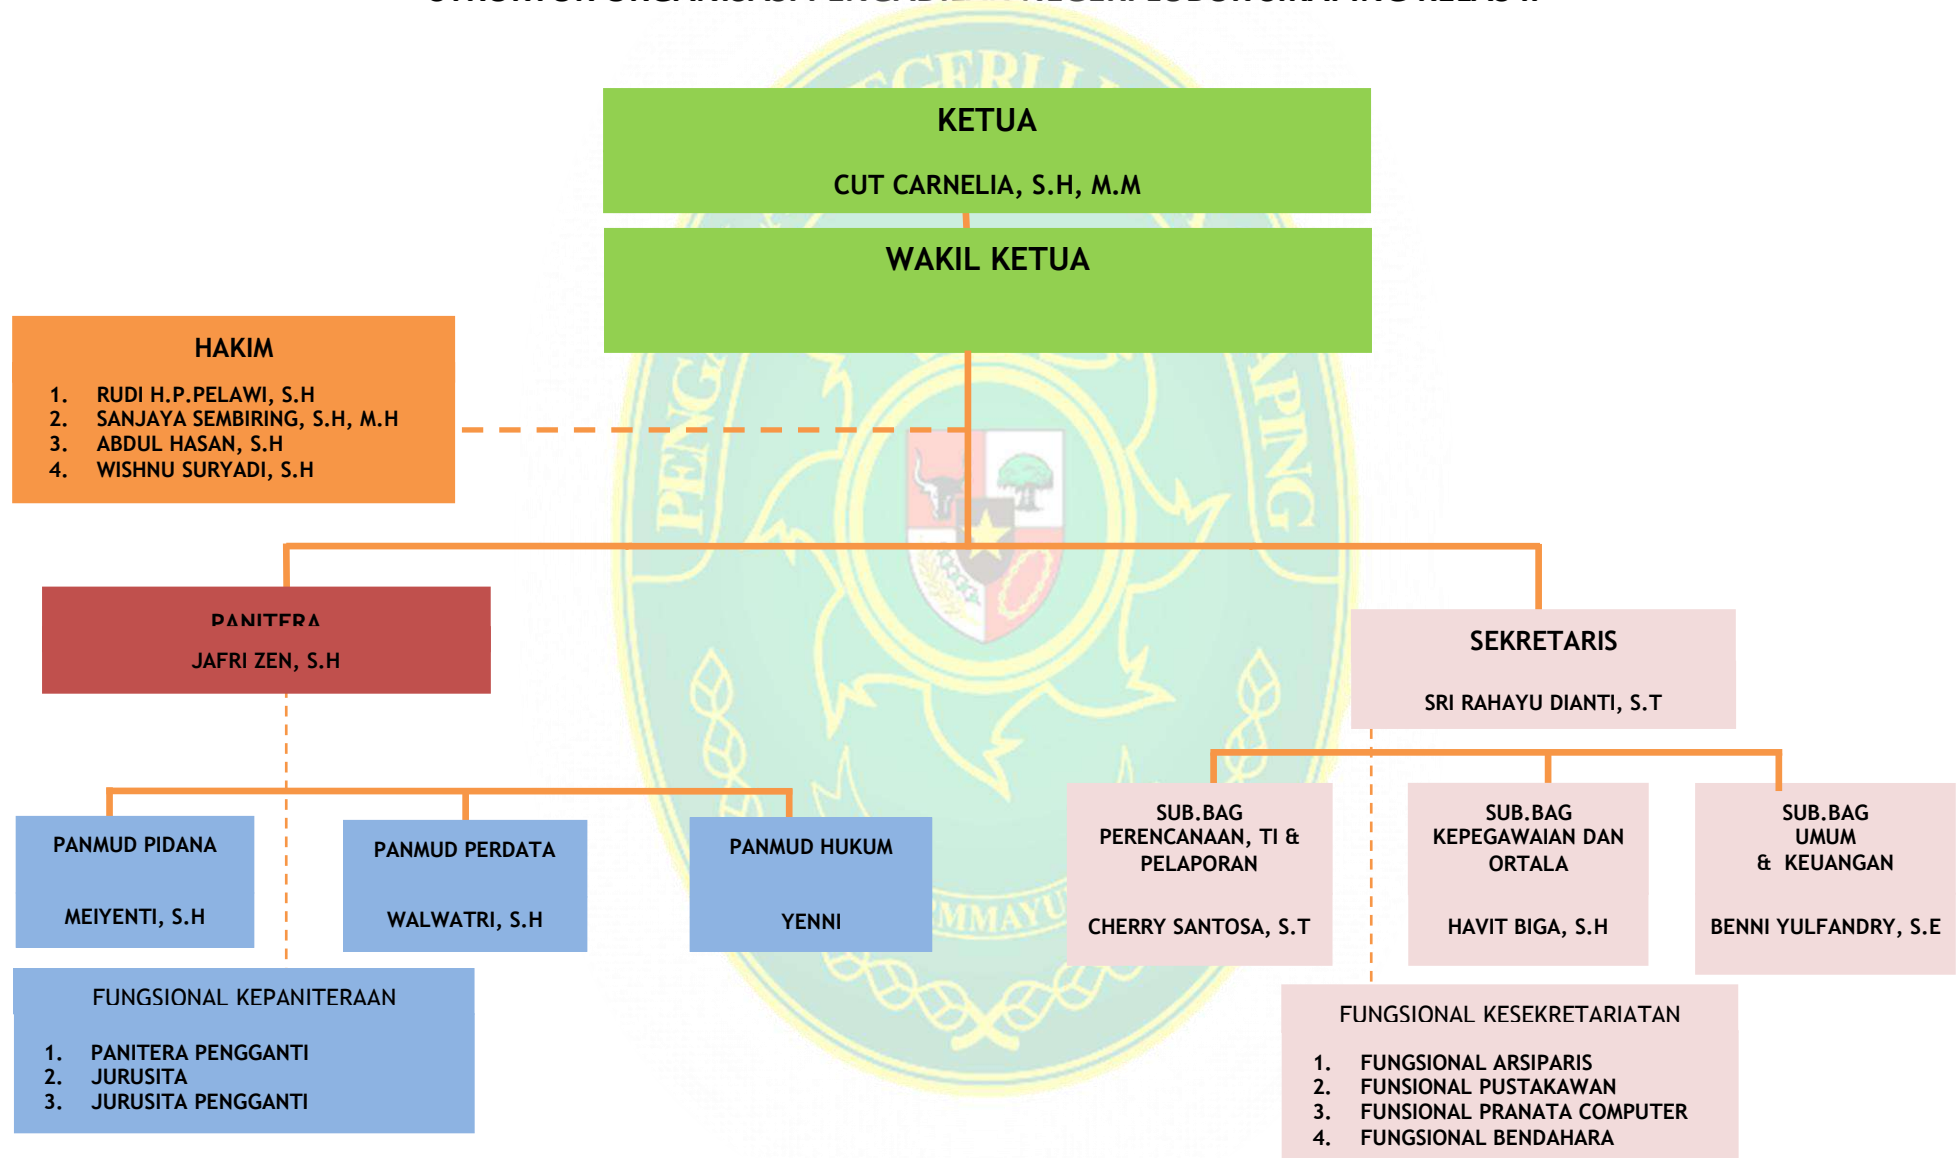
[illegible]

KETUA

CUT CARNELIA, S.H, M.M

WAKIL KETUA

HAKIM

1. RUDI H.P.PELAWI, S.H
2. SANJAYA SEMBIRING, S.H, M.H
3. ABDUL HASAN, S.H
4. WISHNU SURYADI, S.H

PANITERA

JAFRI ZEN, S.H

SEKRETARIS

SRI RAHAYU DIANTI, S.T

PANMUD PIDANA

MEIYENTI, S.H

PANMUD PERDATA

WALWATRI, S.H

PANMUD HUKUM

YENNI

SUB.BAG PERENCANAAN, TI & PELAPORAN

CHERRY SANTOSA, S.T

SUB.BAG KEPEGAWAIAN DAN ORTALA

HAVIT BIGA, S.H

SUB.BAG UMUM & KEUANGAN

BENNI YULFANDRY, S.E

FUNGSIONAL KEPANITERAAN

1. PANITERA PENGGANTI
2. JURUSITA
3. JURUSITA PENGGANTI

FUNGSIONAL KESEKRETARIATAN

1. FUNGSIONAL ARSIPARIS
2. FUNSIONAL PUSTAKAWAN
3. FUNSIONAL PRANATA COMPUTER
4. FUNGSIONAL BENDAHARA